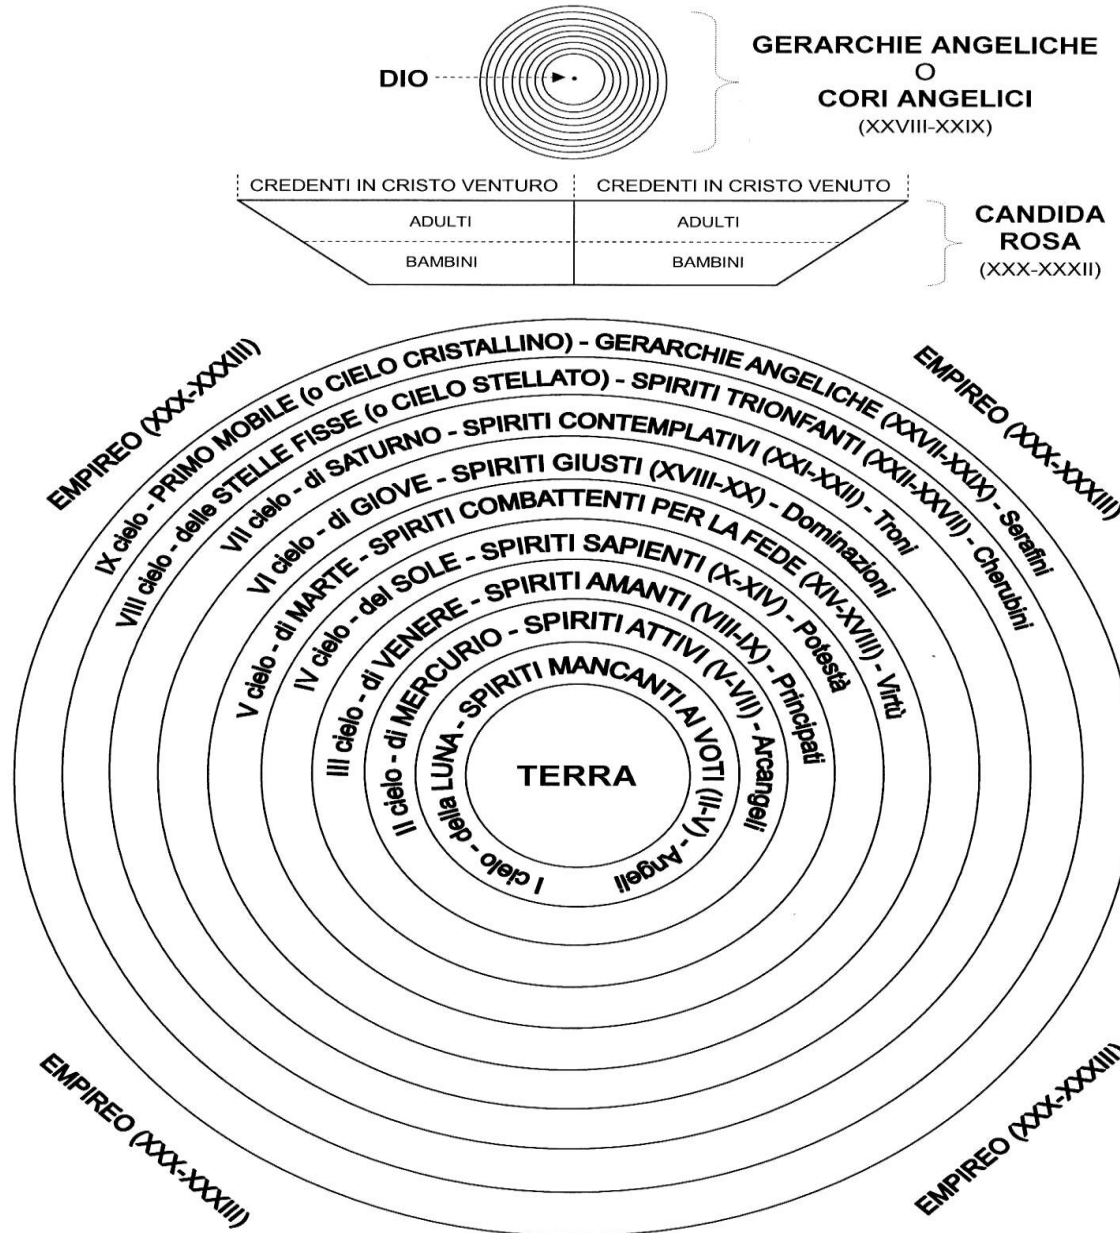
DIO

GERARCHIE ANGELICHE
O
CORI ANGELICI
(XXVIII-XXIX)

| CREDENTI IN CRISTO VENTURO | CREDENTI IN CRISTO VENUTO |
|---|---|
| ADULTI | ADULTI |
| BAMBINI | BAMBINI |

CANDIDA ROSA (XXX-XXXII)

EMPIREO (XXX-XXXIII)

EMPIREO (XXX-XXXIII)

IX cielo - PRIMO MOBILE (o CIELO CRISTALLINO) - GERARCHIE ANGELICHE (XXVII-XXIX) - Serafini

VIII cielo - delle STELLE FISSE (o CIELO STELLATO) - SPIRITI TRIONFANTI (XXII-XXVII) - Cherubini

VII cielo - di SATURNO - SPIRITI CONTEMPLATIVI (XXI-XXII) - Troni

VI cielo - di GIOVE - SPIRITI GIUSTI (XVIII-XX) - Dominazioni

V cielo - di MARTE - SPIRITI COMBATTENTI PER LA FEDE (XIV-XVIII) - Virtù

IV cielo - del SOLE - SPIRITI SAPIENTI (X-XIV) - Potestà

III cielo - di VENERE - SPIRITI AMANTI (VIII-IX) - Principati

II cielo - di MERCURIO - SPIRITI ATTIVI (V-VII) - Arcangeli

I cielo - della LUNA - SPIRITI MANCANTI AI VOTI (II-V) - Angeli

TERRA

EMPIREO (XXX-XXXIII)

EMPIREO (XXX-XXXIII)